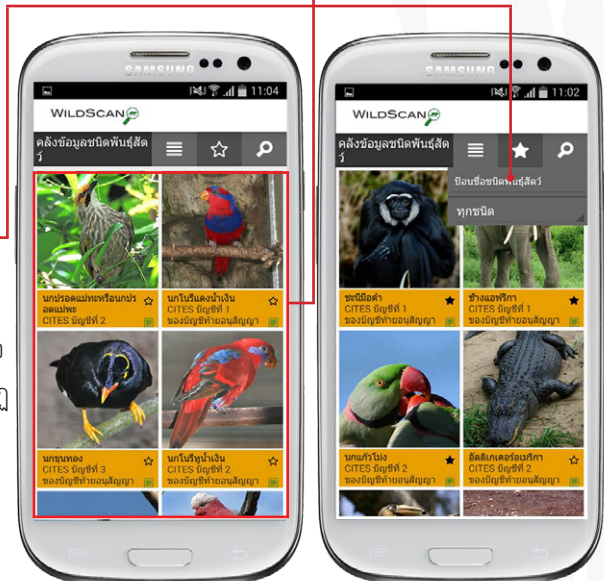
SAMSUNG

11:04

WILDSCAN

คลังข้อมูลชนิดพันธุ์สัตว์

นกปรอดแม่พะหรือนกปรอดแม่พะ
CITES บัญชีที่ 2

นกโนรีแดงน้ำเงิน
CITES บัญชีที่ 1
ของบัญชีท้ายอนุสัญญา

นกขุนทอง
CITES บัญชีที่ 3
ของบัญชีท้ายอนุสัญญา

นกโนรีหูน้ำเงิน
CITES บัญชีที่ 2
ของบัญชีท้ายอนุสัญญา

SAMSUNG

11:02

WILDSCAN

คลังข้อมูลชนิดพันธุ์สัตว์

ป้อนชื่อชนิดพันธุ์สัตว์

ทุกชนิด

ชะนีมือดำ
CITES บัญชีที่ 1
ของบัญชีท้ายอนุสัญญา

ช้างแอฟริกา
CITES บัญชีที่ 1
ของบัญชีท้ายอนุสัญญา

นกแก้วโม่ง
CITES บัญชีที่ 2
ของบัญชีท้ายอนุสัญญา

อัลลิเกเตอร์อเมริกา
CITES บัญชีที่ 2
ของบัญชีท้ายอนุสัญญา